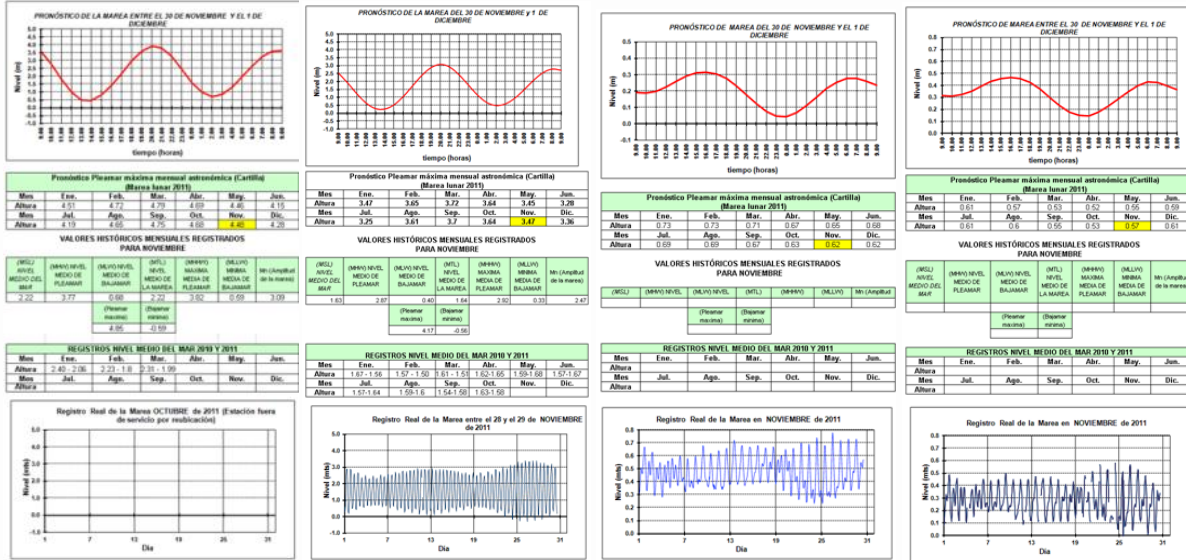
PRONÓSTICO DE LA MAREA ENTRE EL 30 DE NOVIEMBRE Y EL 1 DE DICIEMBRE

Nivel (m)

tiempo (horas)

Pronóstico Pleamar máxima mensual astronómica (Cartilla) (Marea lunar 2011)

| Mes | Ene. | Feb. | Mar. | Abr. | May. | Jun. |
|---|---|---|---|---|---|---|
| Altura | 4.51 | 4.72 | 4.79 | 4.69 | 4.46 | 4.15 |
| Mes | Jul. | Ago. | Sep. | Oct. | Nov. | Dic. |
| Altura | 4.19 | 4.65 | 4.75 | 4.68 | 4.48 | 4.28 |

VALORES HISTÓRICOS MENSUALES REGISTRADOS PARA NOVIEMBRE

| (MSL) NIVEL MEDIO DEL MAR | (MHW) NIVEL MEDIO DE PLEAMAR | (MLW) NIVEL MEDIO DE BAJAMAR | (MTL) NIVEL MEDIO DE LA MAREA | (MHHW) MAXIMA MEDIA DE PLEAMAR | (MLLW) MINIMA MEDIA DE BAJAMAR | Mn (Amplitud de la marea) |
|---|---|---|---|---|---|---|
| 2.22 | 3.77 | 0.68 | 2.22 | 3.82 | 0.68 | 3.09 |
| | | (Pleamar maxima) | (Bajamar minima) | | | |
| | | 4.85 | -0.59 | | | |

REGISTROS NIVEL MEDIO DEL MAR 2010 Y 2011

| Mes | Ene. | Feb. | Mar. | Abr. | May. | Jun. |
|---|---|---|---|---|---|---|
| Altura | 2.40 - 2.06 | 2.23 - 1.8 | 2.31 - 1.99 | | | |
| Mes | Jul. | Ago. | Sep. | Oct. | Nov. | Dic. |
| Altura | | | | | | |

Registro Real de la Marea OCTUBRE de 2011 (Estación fuera de servicio por reubicación)

Nivel (mts)

Día

PRONÓSTICO DE LA MAREA DEL 30 DE NOVIEMBRE y 1 DE DICIEMBRE

Nivel (m)

tiempo (horas)

Pronóstico Pleamar máxima mensual astronómica (Cartilla) (Marea lunar 2011)

| Mes | Ene. | Feb. | Mar. | Abr. | May. | Jun. |
|---|---|---|---|---|---|---|
| Altura | 3.47 | 3.65 | 3.72 | 3.64 | 3.45 | 3.28 |
| Mes | Jul. | Ago. | Sep. | Oct. | Nov. | Dic. |
| Altura | 3.25 | 3.61 | 3.7 | 3.64 | 3.47 | 3.36 |

VALORES HISTÓRICOS MENSUALES REGISTRADOS PARA NOVIEMBRE

| (MSL) NIVEL MEDIO DEL MAR | (MHW) NIVEL MEDIO DE PLEAMAR | (MLW) NIVEL MEDIO DE BAJAMAR | (MTL) NIVEL MEDIO DE LA MAREA | (MHHW) MAXIMA MEDIA DE PLEAMAR | (MLLW) MINIMA MEDIA DE BAJAMAR | Mn (Amplitud de la marea) |
|---|---|---|---|---|---|---|
| 1.63 | 2.87 | 0.40 | 1.64 | 2.92 | 0.33 | 2.47 |
| | | (Pleamar maxima) | (Bajamar minima) | | | |
| | | 4.17 | -0.58 | | | |

REGISTROS NIVEL MEDIO DEL MAR 2010 Y 2011

| Mes | Ene. | Feb. | Mar. | Abr. | May. | Jun. |
|---|---|---|---|---|---|---|
| Altura | 1.67 - 1.56 | 1.57 - 1.50 | 1.61 - 1.51 | 1.62-1.65 | 1.59-1.68 | 1.57-1.67 |
| Mes | Jul. | Ago. | Sep. | Oct. | Nov. | Dic. |
| Altura | 1.57-1.64 | 1.59-1.6 | 1.54-1.58 | 1.63-1.58 | | |

Registro Real de la Marea entre el 28 y el 29 de NOVIEMBRE de 2011

Nivel (mts)

Día

PRONÓSTICO DE MAREA DEL 30 DE NOVIEMBRE Y EL 1 DE DICIEMBRE

Nivel (m)

tiempo (horas)

Pronóstico Pleamar máxima mensual astronómica (Cartilla) (Marea lunar 2011)

| Mes | Ene. | Feb. | Mar. | Abr. | May. | Jun. |
|---|---|---|---|---|---|---|
| Altura | 0.73 | 0.73 | 0.71 | 0.67 | 0.65 | 0.68 |
| Mes | Jul. | Ago. | Sep. | Oct. | Nov. | Dic. |
| Altura | 0.69 | 0.69 | 0.67 | 0.63 | 0.62 | 0.62 |

VALORES HISTÓRICOS MENSUALES REGISTRADOS PARA NOVIEMBRE

| (MSL) | (MHW) NIVEL | (MLW) NIVEL | (MTL) | (MHHW) | (MLLW) | Mn (Amplitud |
|---|---|---|---|---|---|---|
| | | (Pleamar maxima) | (Bajamar minima) | | | |

REGISTROS NIVEL MEDIO DEL MAR 2010 Y 2011

| Mes | Ene. | Feb. | Mar. | Abr. | May. | Jun. |
|---|---|---|---|---|---|---|
| Altura | | | | | | |
| Mes | Jul. | Ago. | Sep. | Oct. | Nov. | Dic. |
| Altura | | | | | | |

Registro Real de la Marea en NOVIEMBRE de 2011

Nivel (mts)

Día

PRONÓSTICO DE MAREA ENTRE EL 30 DE NOVIEMBRE Y EL 1 DE DICIEMBRE

Nivel (m)

tiempo (horas)

Pronóstico Pleamar máxima mensual astronómica (Cartilla) (Marea lunar 2011)

| Mes | Ene. | Feb. | Mar. | Abr. | May. | Jun. |
|---|---|---|---|---|---|---|
| Altura | 0.61 | 0.57 | 0.53 | 0.52 | 0.56 | 0.59 |
| Mes | Jul. | Ago. | Sep. | Oct. | Nov. | Dic. |
| Altura | 0.61 | 0.6 | 0.55 | 0.53 | 0.57 | 0.61 |

VALORES HISTÓRICOS MENSUALES REGISTRADOS PARA NOVIEMBRE

| (MSL) NIVEL MEDIO DEL MAR | (MHW) NIVEL MEDIO DE PLEAMAR | (MLW) NIVEL MEDIO DE BAJAMAR | (MTL) NIVEL MEDIO DE LA MAREA | (MHHW) MAXIMA MEDIA DE PLEAMAR | (MLLW) MINIMA MEDIA DE BAJAMAR | Mn (Amplitud de la marea) |
|---|---|---|---|---|---|---|
| | | (Pleamar maxima) | (Bajamar minima) | | | |

REGISTROS NIVEL MEDIO DEL MAR 2010 Y 2011

| Mes | Ene. | Feb. | Mar. | Abr. | May. | Jun. |
|---|---|---|---|---|---|---|
| Altura | | | | | | |
| Mes | Jul. | Ago. | Sep. | Oct. | Nov. | Dic. |
| Altura | | | | | | |

Registro Real de la Marea en NOVIEMBRE de 2011

Nivel (mts)

Día